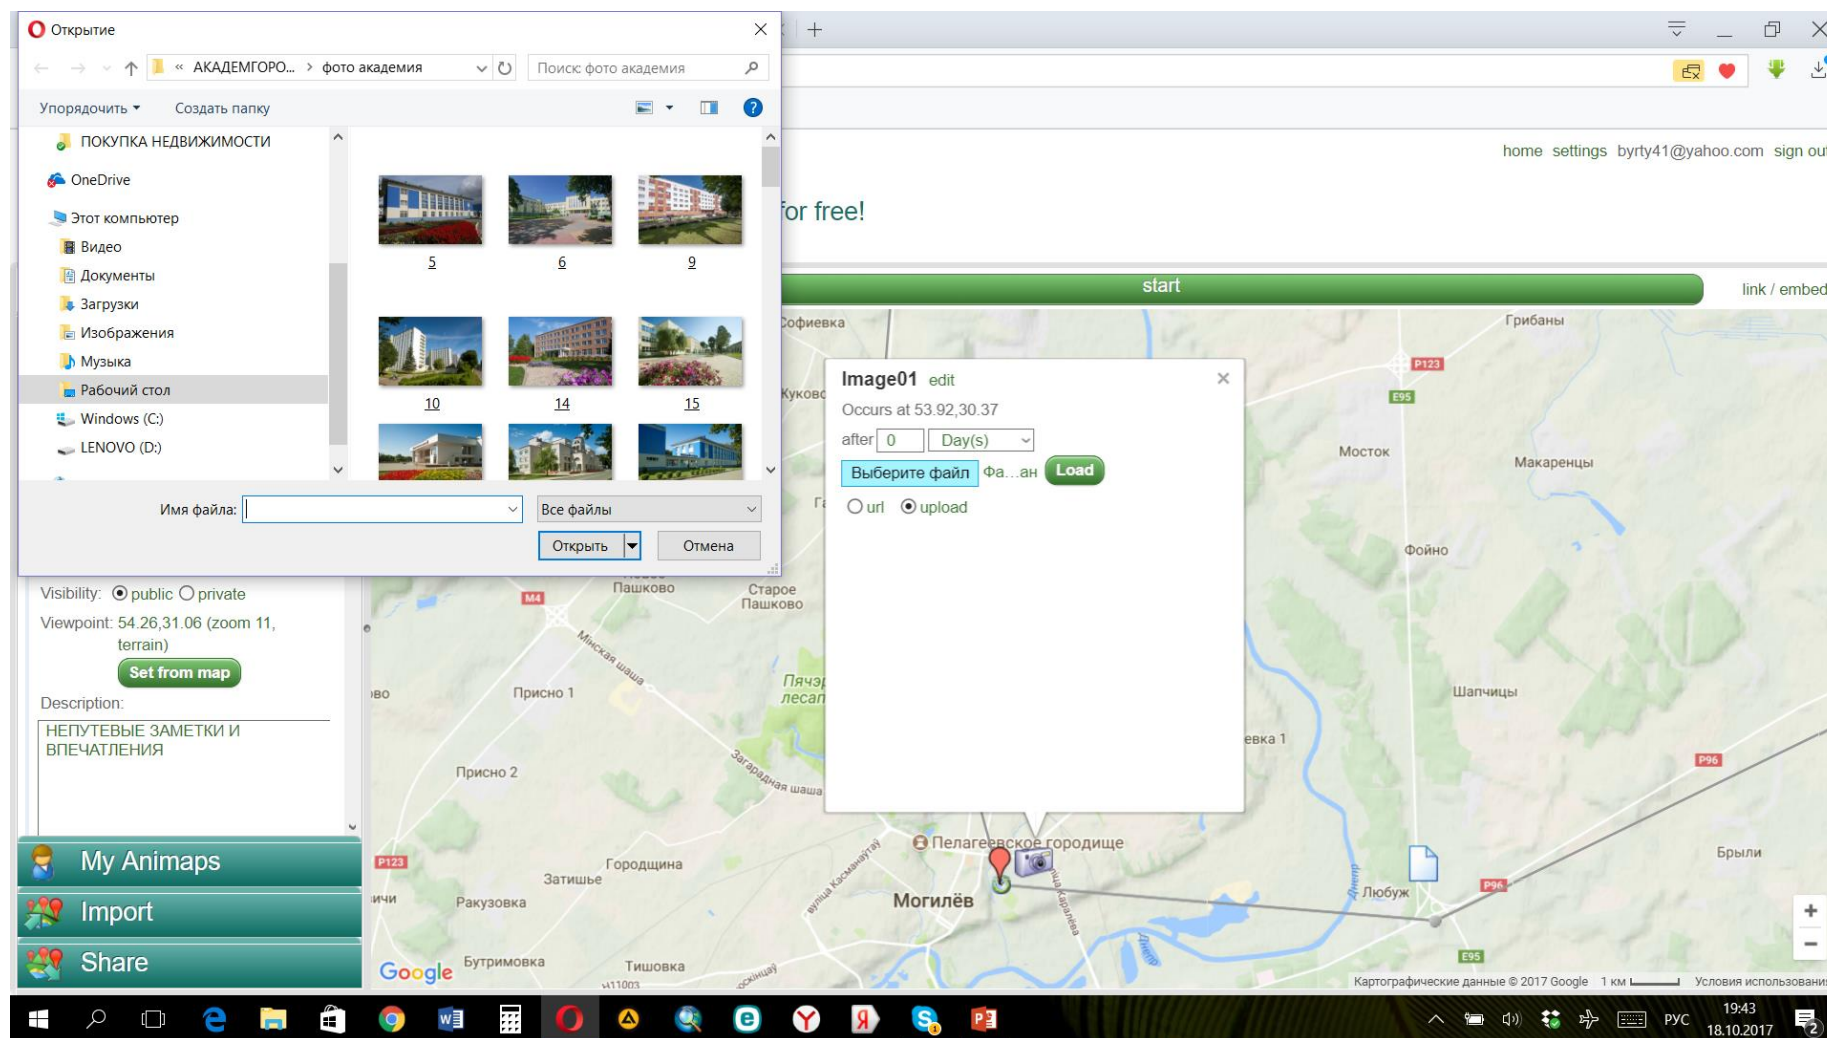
Открытие

« АКАДЕМГОРО... › фото академия

Поиск: фото академия

Упорядочить ▾ Создать папку

ПОКУПКА НЕДВИЖИМОСТИ
OneDrive
Этот компьютер
Видео
Документы
Загрузки
Изображения
Музыка
Рабочий стол
Windows (C:)
LENOVO (D:)

5
6
9
10
14
15

Имя файла:
Все файлы
Открыть
Отмена

home settings byrty41@yahoo.com sign out

for free!

start

link / embed

Image01 edit
Occurs at 53.92,30.37
after 0 Day(s)
Выберите файл Фа...ан Load
url upload

Visibility: public private
Viewpoint: 54.26,31.06 (zoom 11, terrain)
Set from map
Description:
НЕПУТЕВЫЕ ЗАМЕТКИ И ВПЕЧАТЛЕНИЯ

My Animaps
Import
Share

Софиевка
Грибаны
Куковс
P123
E95
Мосток
Макаренцы
Фойно
Пашково
Старое Пашково
M4
Минская шаша
Пячэр лесап
Присно 1
Шапчицы
евка 1
Присно 2
Загарадная шаша
P96
Пелагеевское городище
P123
Городщина
Затишье
Могилёв
Любуж
Брыли
P96
Ракузовка
Бутримовка
Тишовка
E95
Google
Картографические данные © 2017 Google 1 км
Условия использования

РУС
19:43
18.10.2017